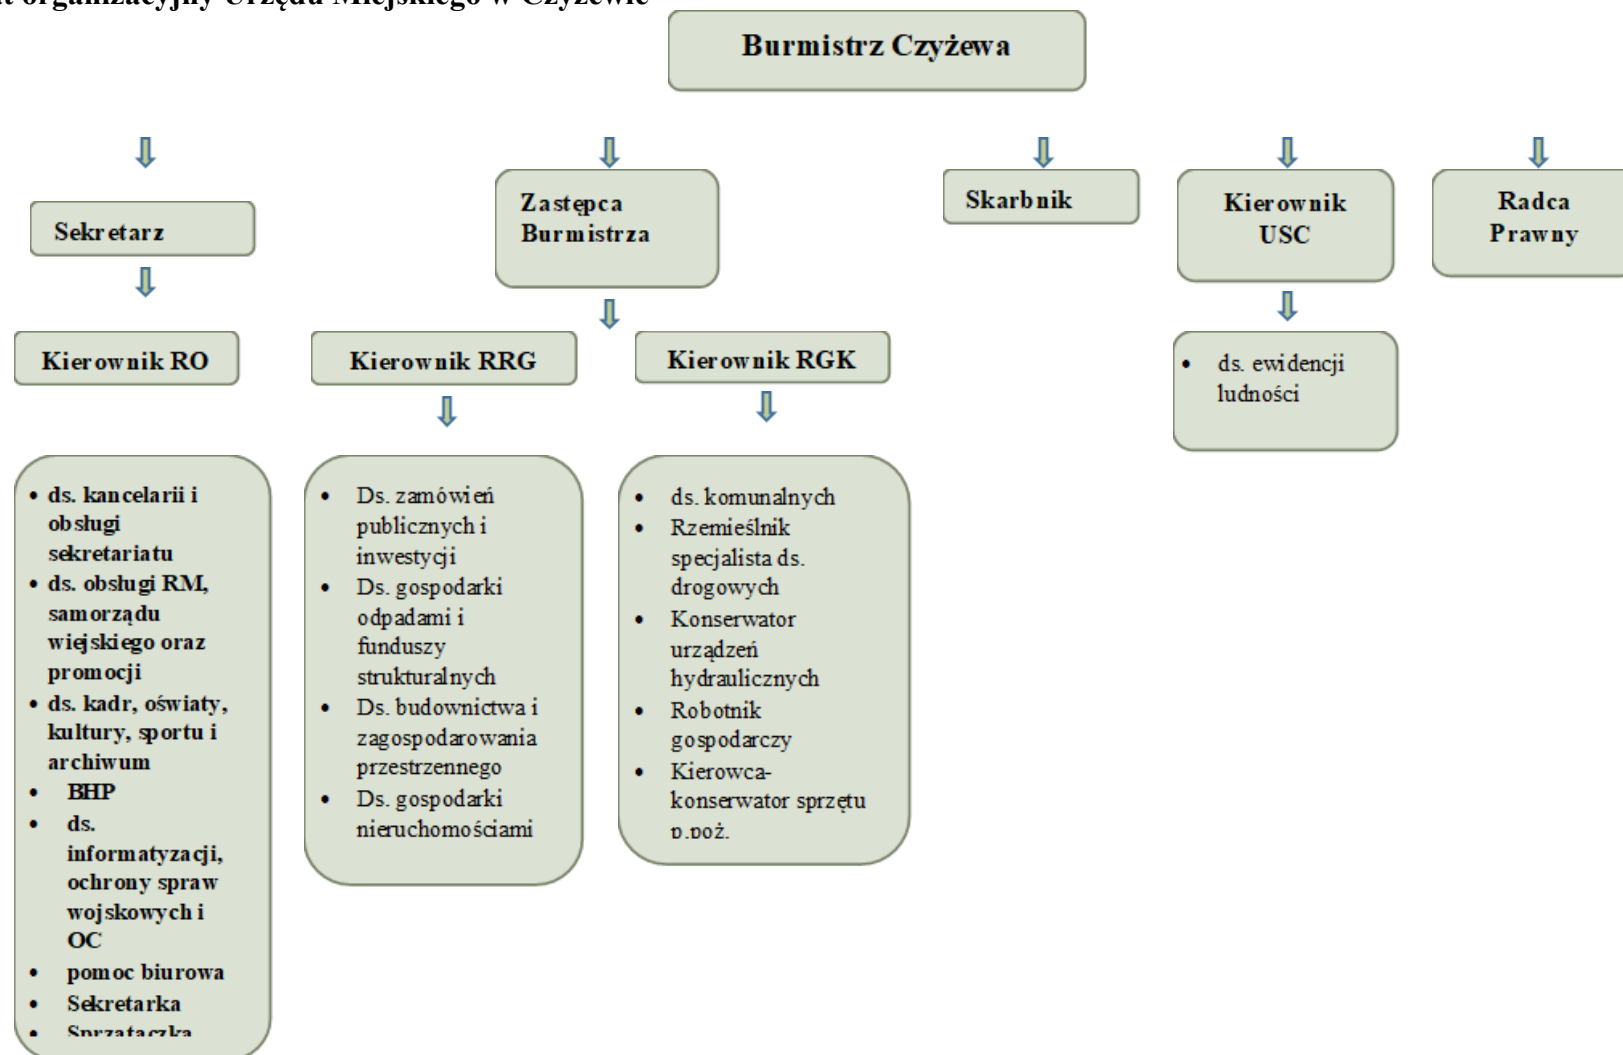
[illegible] organizacyjny Urzędu Miejskiego w Czyżewie

Burmistrz Czyżewa

Sekretarz

Kierownik RO

- ds. kancelarii i obsługi sekretariatu
- ds. obsługi RM, samorządu wiejskiego oraz promocji
- ds. kadr, oświaty, kultury, sportu i archiwum
- BHP
- ds. informatyzacji, ochrony spraw wojskowych i OC
- pomoc biurowa
- Sekretarka
- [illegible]

Zastępca Burmistrza

Kierownik RRG

- Ds. zamówień publicznych i inwestycji
- Ds. gospodarki odpadami i funduszy strukturalnych
- Ds. budownictwa i zagospodarowania przestrzennego
- Ds. gospodarki nieruchomościami

Kierownik RGK

- ds. komunalnych
- Rzemieślnik specjalista ds. drogowych
- Konserwator urządzeń hydraulicznych
- Robotnik gospodarczy
- Kierowca-konserwator sprzętu p.poż.

Skarbnik

Kierownik USC

- ds. ewidencji ludności

Radca Prawny